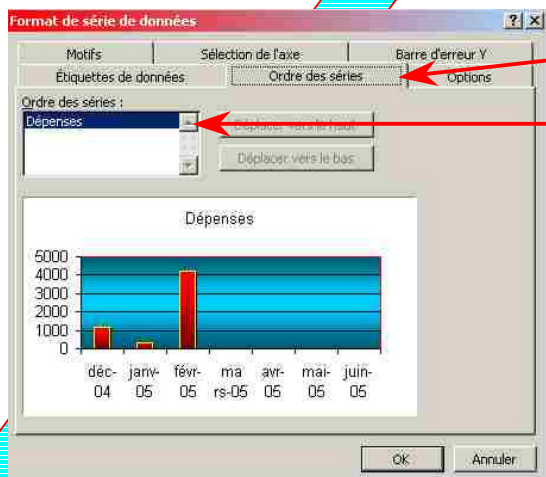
Format de série de données

?
X

Motifs
Sélection de l'axe
Barre d'erreur Y
Étiquettes de données
Ordre des séries
Options

Ordre des séries :

Dépenses

Déplacer vers le haut

Déplacer vers le bas

Dépenses

5000
4000
3000
2000
1000
0

déc-04
janv-05
févr-05
mars-05
avr-05
mai-05
juin-05

OK
Annuler